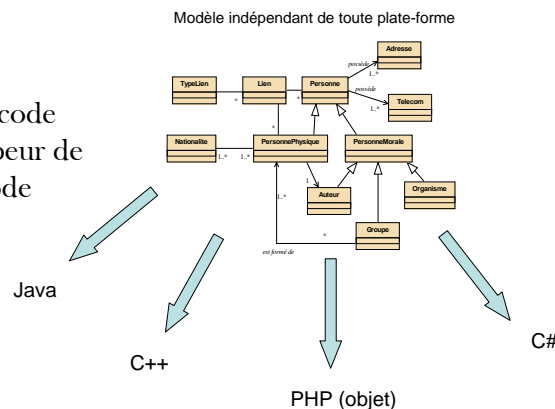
Modèle indépendant de toute plate-forme

code
peur de
de

Adresse
possède
1..*
TypeLien
Lien
Personne
possède
Telecom
1..*
*
*
*
Nationalite
1..*
1..*
PersonnePhysique
PersonneMorale
1..*
Auteur
Organisme
1..*
*
Groupe
est formé de

Java
C++
PHP (objet)
C#